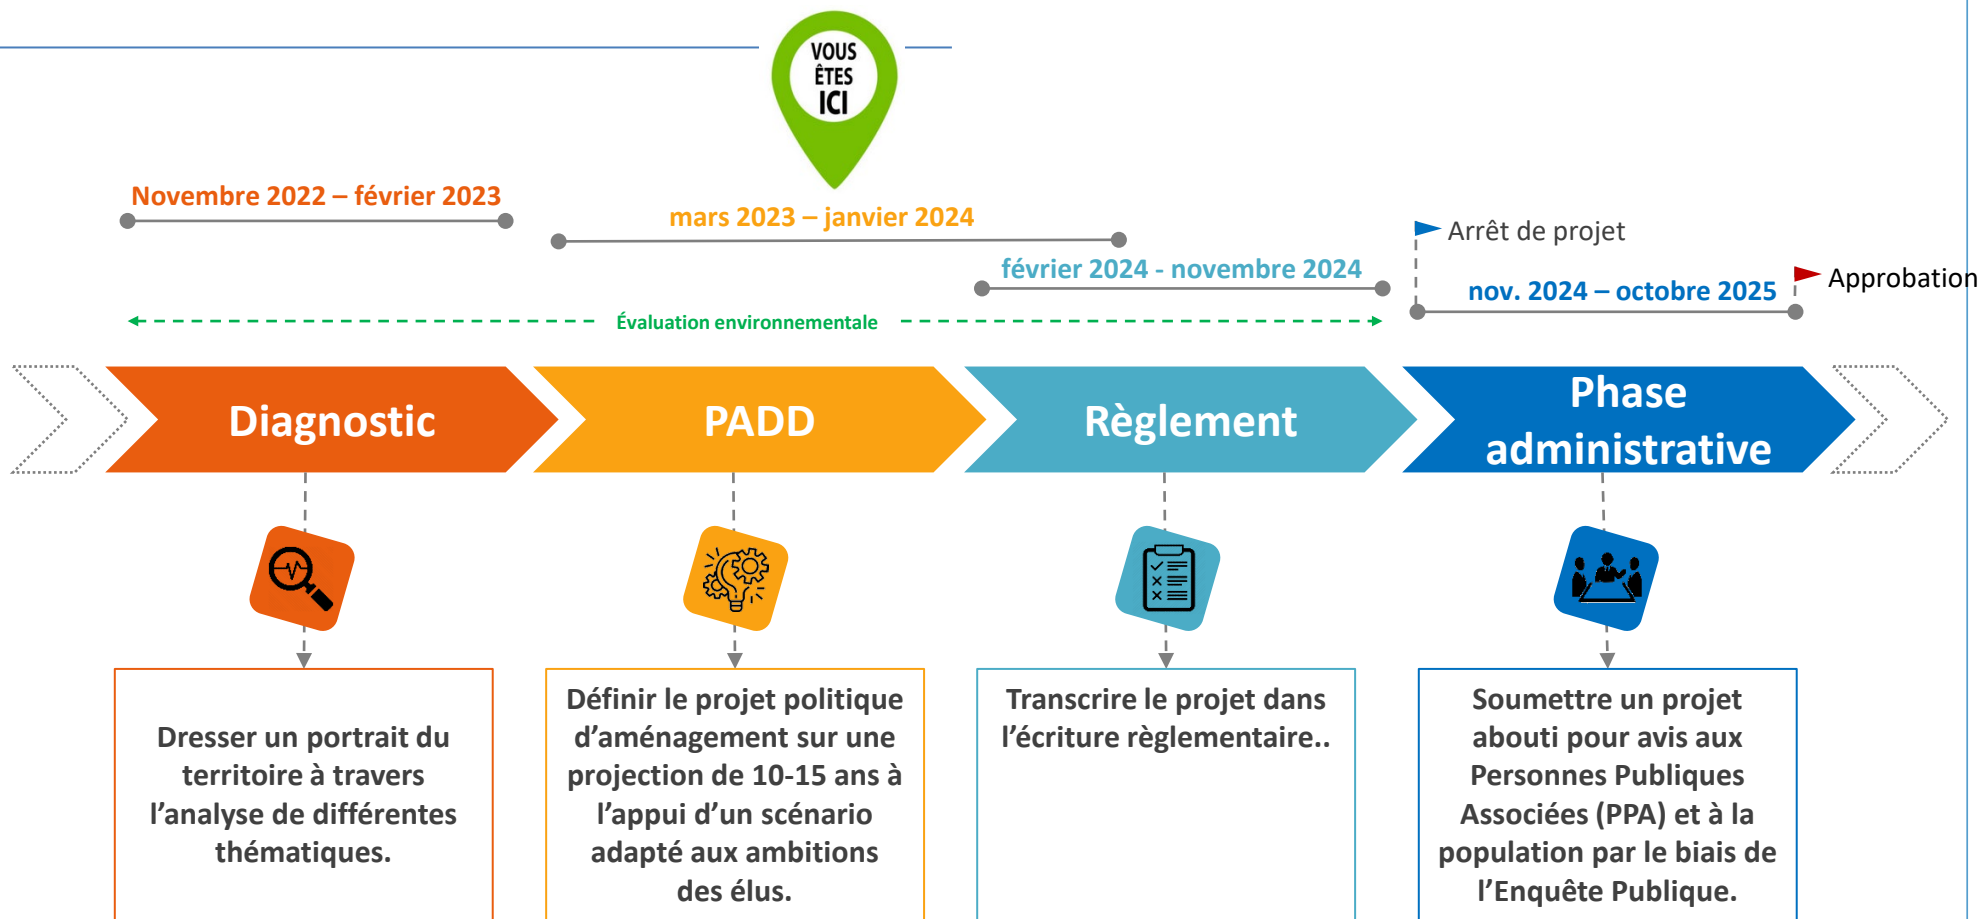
VOUS ÊTES ICI

Novembre 2022 – février 2023

mars 2023 – janvier 2024

février 2024 - novembre 2024

Arrêt de projet

nov. 2024 – octobre 2025

Approbation

Évaluation environnementale

Diagnostic

PADD

Règlement

Phase administrative

Dresser un portrait du territoire à travers l'analyse de différentes thématiques.

Définir le projet politique d'aménagement sur une projection de 10-15 ans à l'appui d'un scénario adapté aux ambitions des élus.

Transcrire le projet dans l'écriture règlementaire..

Soumettre un projet abouti pour avis aux Personnes Publiques Associées (PPA) et à la population par le biais de l'Enquête Publique.